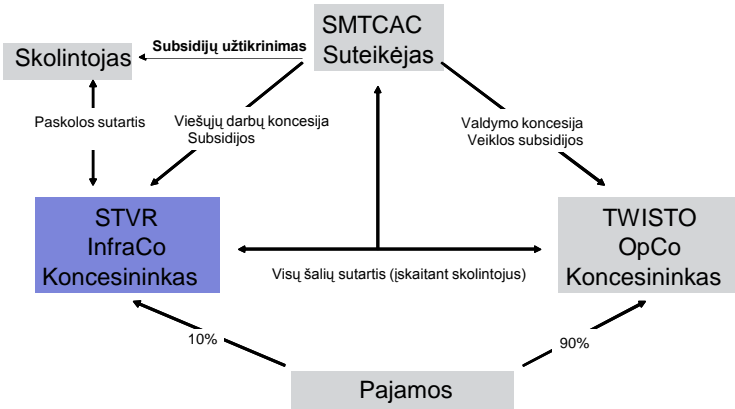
SMTCAC
Suteikėjas

Subsidijų užtikrinimas

Skolintojas

Paskolos sutartis

Viešųjų darbų koncesija
Subsidijos

Valdymo koncesija
Veiklos subsidijos

STVR
InfraCo
Koncesininkas

TWISTO
OpCo
Koncesininkas

Visų šalių sutartis (įskaitant skolintojus)

10%

90%

Pajamos